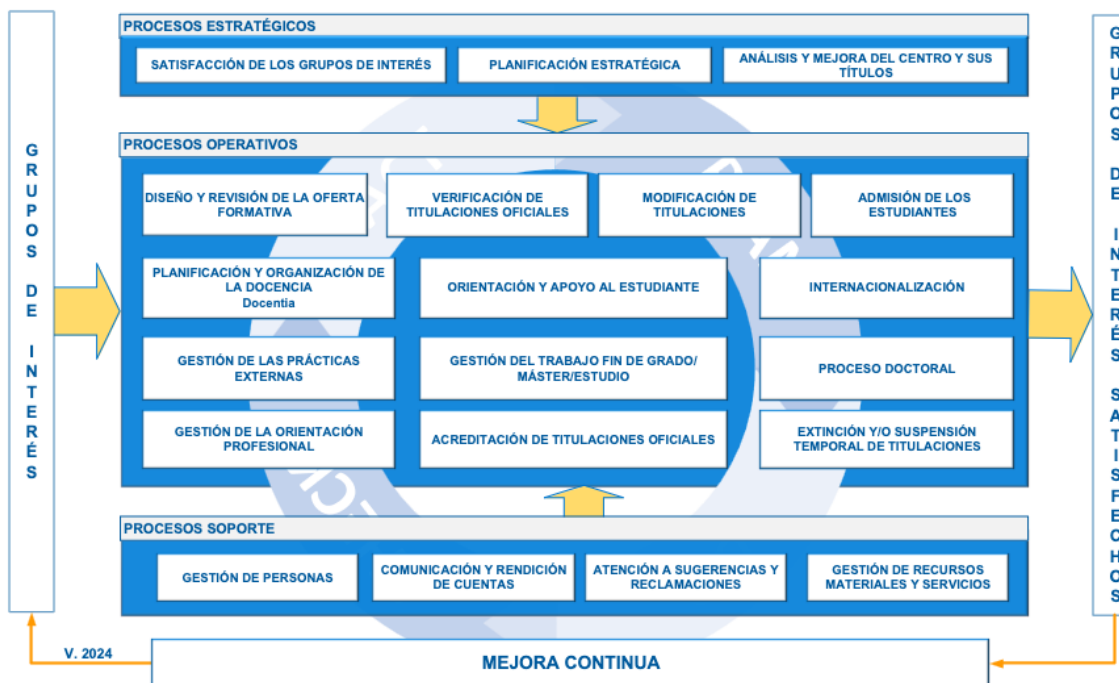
GRUPOS DE INTERÉS

PROCESOS ESTRATÉGICOS

SATISFACCIÓN DE LOS GRUPOS DE INTERÉS

PLANIFICACIÓN ESTRATÉGICA

ANÁLISIS Y MEJORA DEL CENTRO Y SUS TÍTULOS

PROCESOS OPERATIVOS

DISEÑO Y REVISIÓN DE LA OFERTA FORMATIVA

VERIFICACIÓN DE TITULACIONES OFICIALES

MODIFICACIÓN DE TITULACIONES

ADMISIÓN DE LOS ESTUDIANTES

PLANIFICACIÓN Y ORGANIZACIÓN DE LA DOCENCIA
Docentia

ORIENTACIÓN Y APOYO AL ESTUDIANTE

INTERNACIONALIZACIÓN

GESTIÓN DE LAS PRÁCTICAS EXTERNAS

GESTIÓN DEL TRABAJO FIN DE GRADO/ MÁSTER/ESTUDIO

PROCESO DOCTORAL

GESTIÓN DE LA ORIENTACIÓN PROFESIONAL

ACREDITACIÓN DE TITULACIONES OFICIALES

EXTINCIÓN Y/O SUSPENSIÓN TEMPORAL DE TITULACIONES

PROCESOS SOPORTE

GESTIÓN DE PERSONAS

COMUNICACIÓN Y RENDICIÓN DE CUENTAS

ATENCIÓN A SUGERENCIAS Y RECLAMACIONES

GESTIÓN DE RECURSOS MATERIALES Y SERVICIOS

GRUPOS DE INTERÉS SATISFECHOS

V. 2024

MEJORA CONTINUA